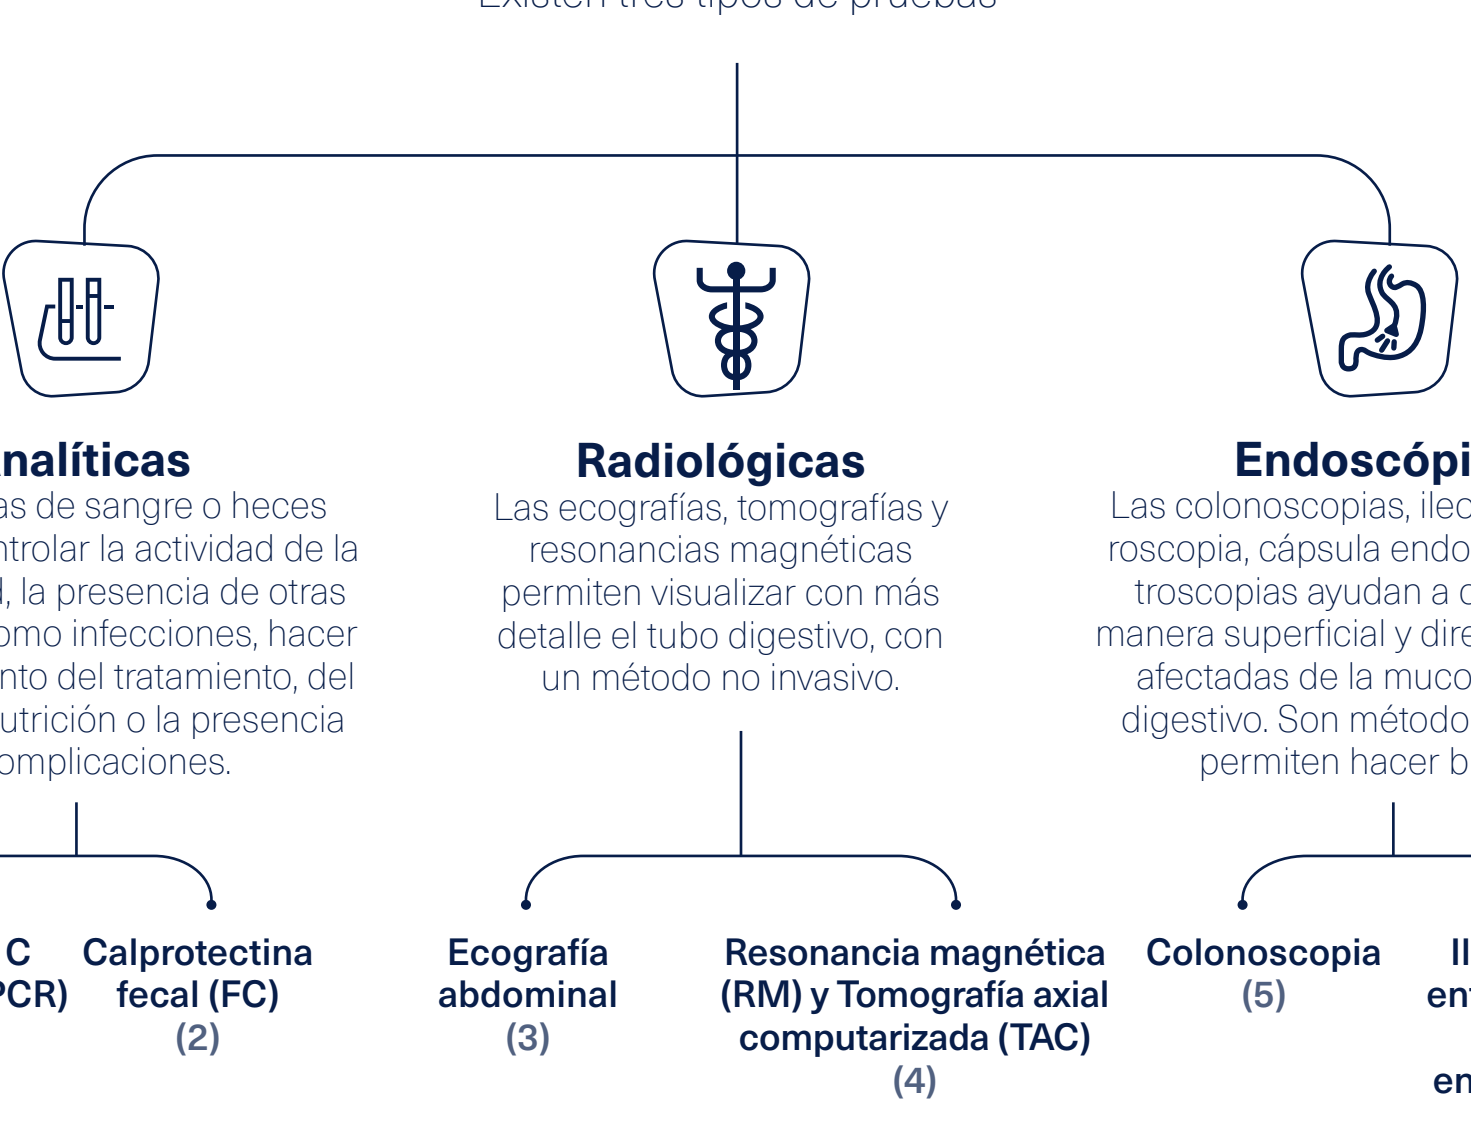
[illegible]

nalíticas
as de sangre o heces ntrolar la actividad de la d, la presencia de otras omo infecciones, hacer nto del tratamiento, del utrición o la presencia omplicaciones.

C PCR)

Calprotectina fecal (FC) (2)

Radiológicas
Las ecografías, tomografías y resonancias magnéticas permiten visualizar con más detalle el tubo digestivo, con un método no invasivo.

Ecografía abdominal (3)

Resonancia magnética (RM) y Tomografía axial computarizada (TAC) (4)

Endoscópi
Las colonoscopias, ilec roscopia, cápsula endo troscopias ayudan a c manera superficial y dire afectadas de la muco digestivo. Son método permiten hacer b

Colonoscopia (5)

Il en en